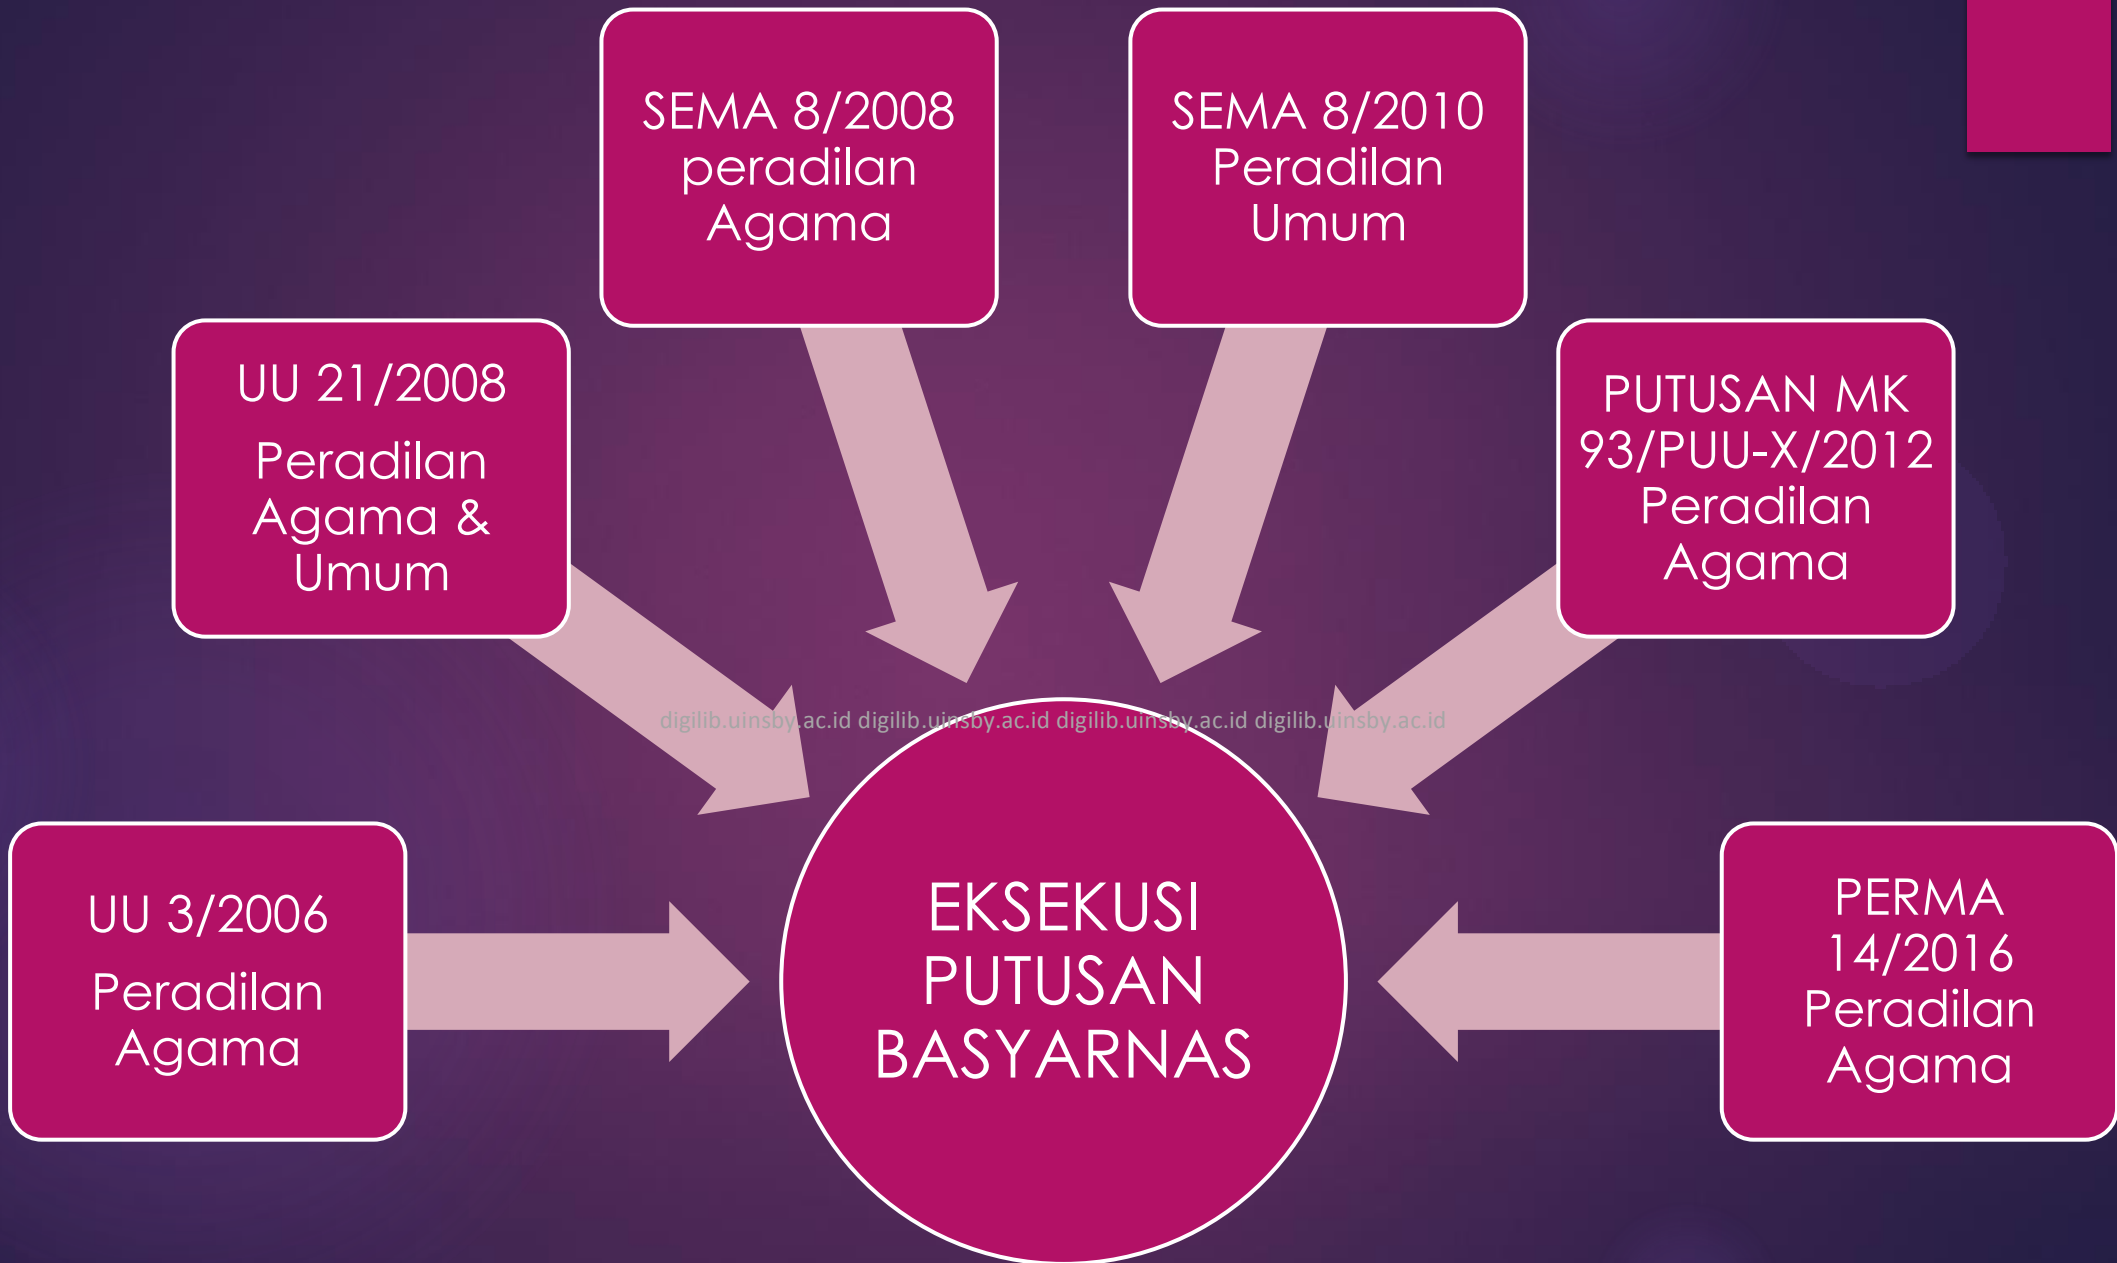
SEMA 8/2008 peradilan Agama

SEMA 8/2010 Peradilan Umum

UU 21/2008
Peradilan Agama & Umum

PUTUSAN MK 93/PUU-X/2012 Peradilan Agama

digilib.uinsby.ac.id digilib.uinsby.ac.id digilib.uinsby.ac.id digilib.uinsby.ac.id

UU 3/2006
Peradilan Agama

EKSEKUSI PUTUSAN BASYARNAS

PERMA 14/2016 Peradilan Agama